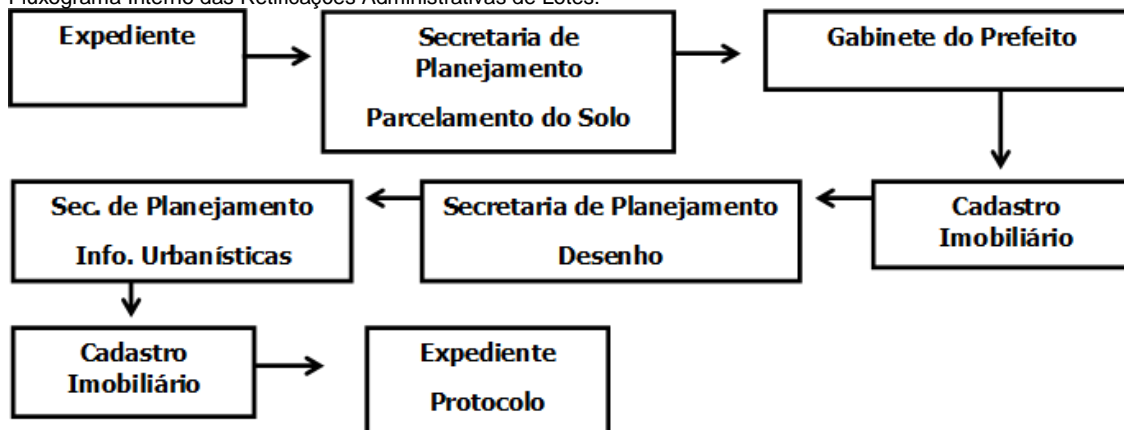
Fluxograma Interno das Retificações Administrativas de Lotes:

Expediente

Secretaria de Planejamento

Parcelamento do Solo

Gabinete do Prefeito

Cadastro Imobiliário

Secretaria de Planejamento

Desenho

Sec. de Planejamento

Info. Urbanísticas

Cadastro Imobiliário

Expediente

Protocolo